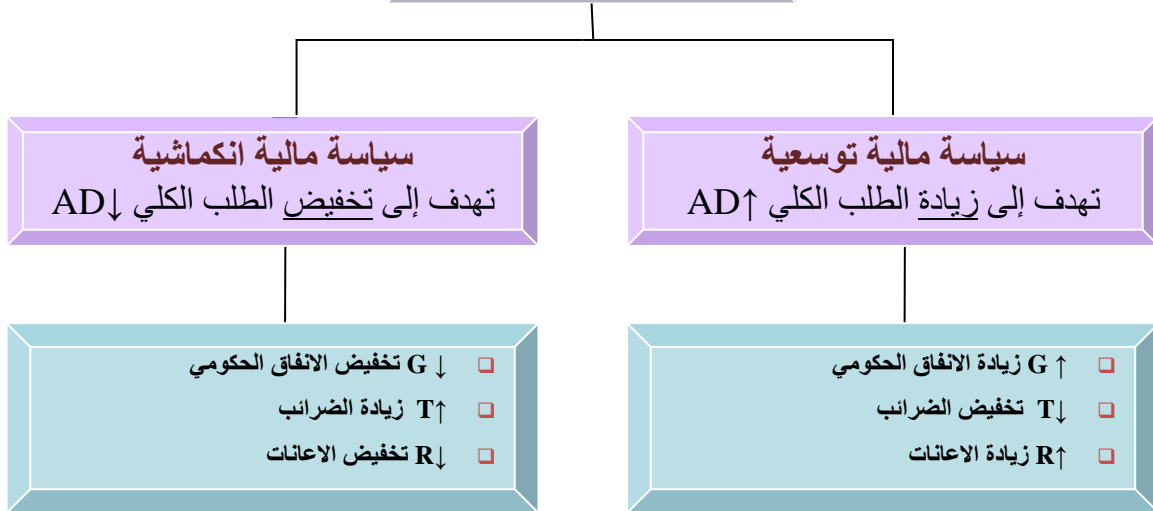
سياسة مالية توسعية
تهدف إلى زيادة الطلب الكلي AD↑

سياسة مالية انكماشية
تهدف إلى تخفيض الطلب الكلي AD↓

↑ G زيادة الانفاق الحكومي
T↓ تخفيض الضرائب
R↑ زيادة الاعانات

↓ G تخفيض الانفاق الحكومي
T↑ زيادة الضرائب
R↓ تخفيض الاعانات